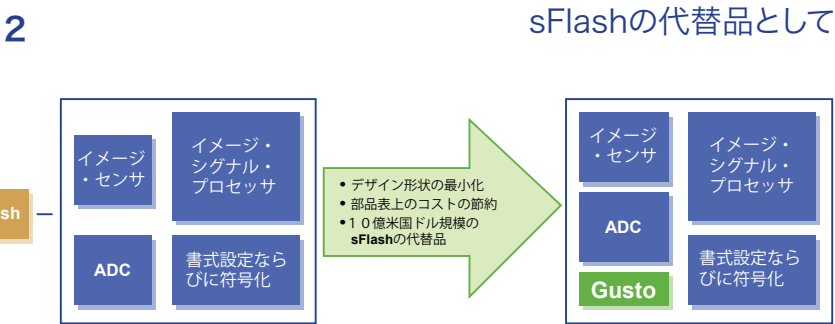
2

sFlashの代替品として

sh

イメージ・センサ

イメージ・シグナル・プロセッサ

ADC

書式設定ならびに符号化

• デザイン形状の最小化
• 部品表上のコストの節約
• １０億米国ドル規模の sFlashの代替品

イメージ・センサ

イメージ・シグナル・プロセッサ

ADC

Gusto

書式設定ならびに符号化